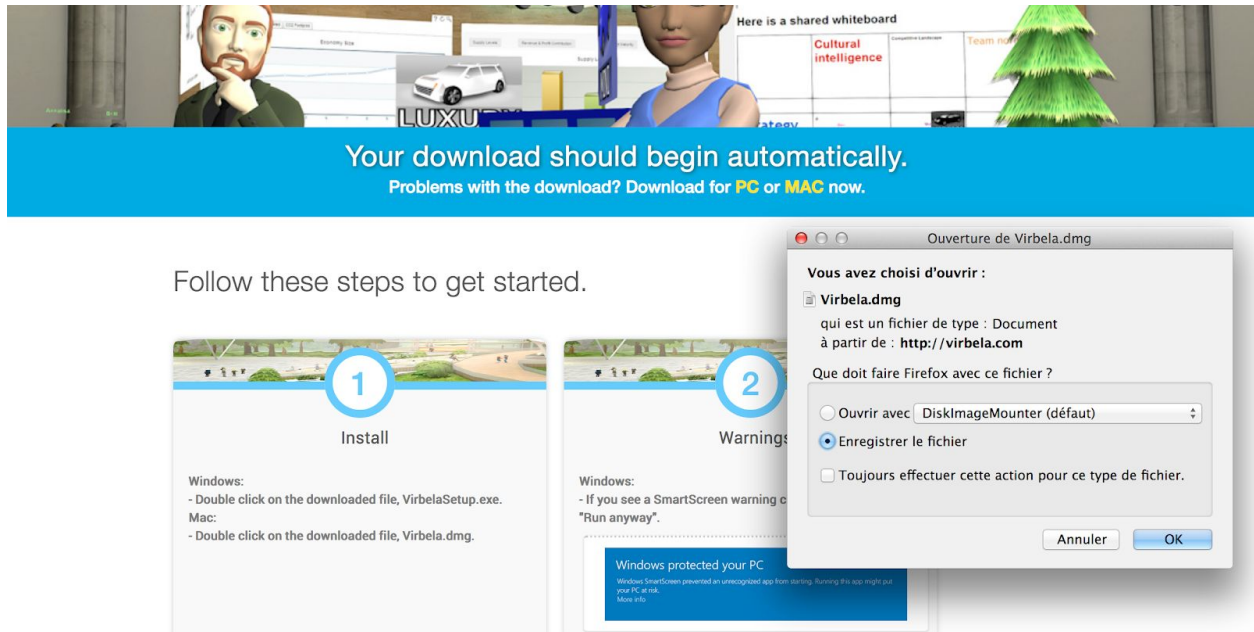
Here is a shared whiteboard

Cultural intelligence

Team no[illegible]

Economy Size

LUXU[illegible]

Your download should begin automatically.
Problems with the download? Download for PC or MAC now.

Follow these steps to get started.

1

Install

Windows:
- Double click on the downloaded file, VirbelaSetup.exe.
Mac:
- Double click on the downloaded file, Virbela.dmg.

2

Warnings

Windows:
- If you see a SmartScreen warning c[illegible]
"Run anyway".

Windows protected your PC
Windows SmartScreen prevented an unrecognized app from starting. Running this app might put your PC at risk.
More info

Ouverture de Virbela.dmg

Vous avez choisi d'ouvrir :

Virbela.dmg

qui est un fichier de type : Document
à partir de : http://virbela.com

Que doit faire Firefox avec ce fichier ?

Ouvrir avec DiskImageMounter (défaut)

Enregistrer le fichier

Toujours effectuer cette action pour ce type de fichier.

Annuler

OK